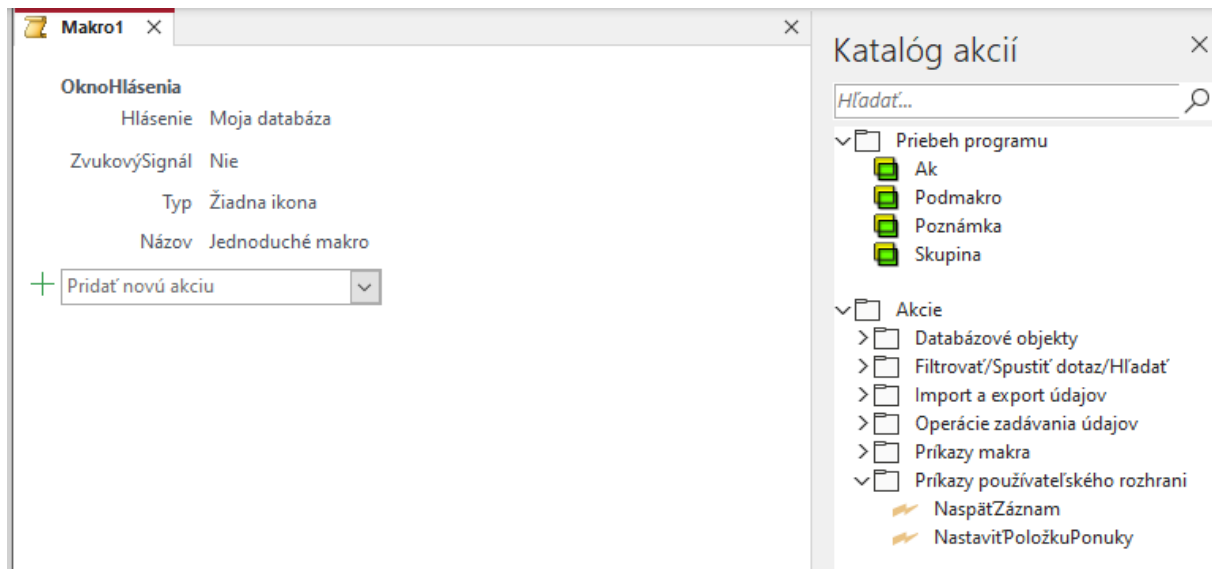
Makro1 ×

×

OknoHlásenia
Hlásenie Moja databáza
ZvukovýSignál Nie
Typ Žiadna ikona
Názov Jednoduché makro

Pridať novú akciu

Katalóg akcií ×

Hľadať...

Priebeh programu
Ak
Podmakro
Poznámka
Skupina

Akcie
Databázové objekty
Filtrovať/Spustiť dotaz/Hľadať
Import a export údajov
Operácie zadávania údajov
Príkazy makra
Príkazy používateľského rozhrani
NaspäťZáznam
NastaviťPoložkuPonuky